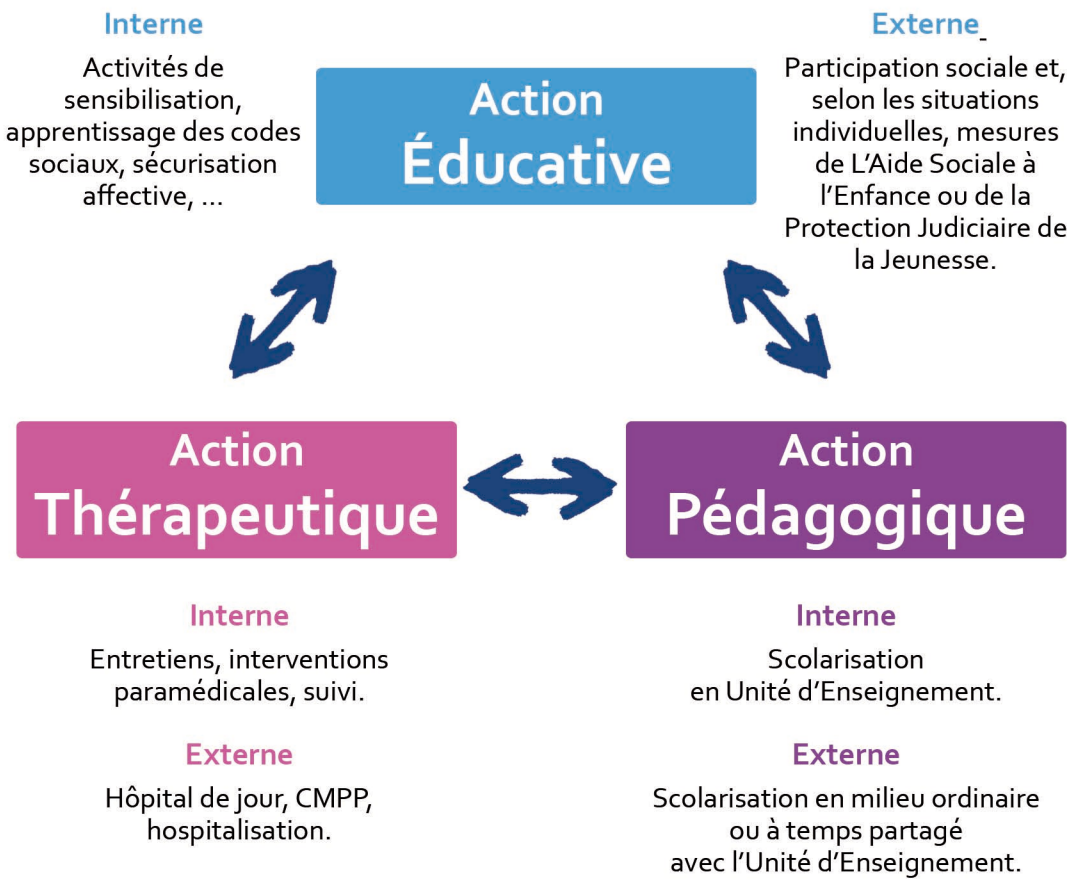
Interne

Activités de sensibilisation, apprentissage des codes sociaux, sécurisation affective, ...

Action
Éducative

Externe

Participation sociale et, selon les situations individuelles, mesures de L'Aide Sociale à l'Enfance ou de la Protection Judiciaire de la Jeunesse.

Action
Thérapeutique

Action
Pédagogique

Interne

Entretiens, interventions paramédicales, suivi.

Externe

Hôpital de jour, CMPP, hospitalisation.

Interne

Scolarisation
en Unité d'Enseignement.

Externe

Scolarisation en milieu ordinaire ou à temps partagé avec l'Unité d'Enseignement.